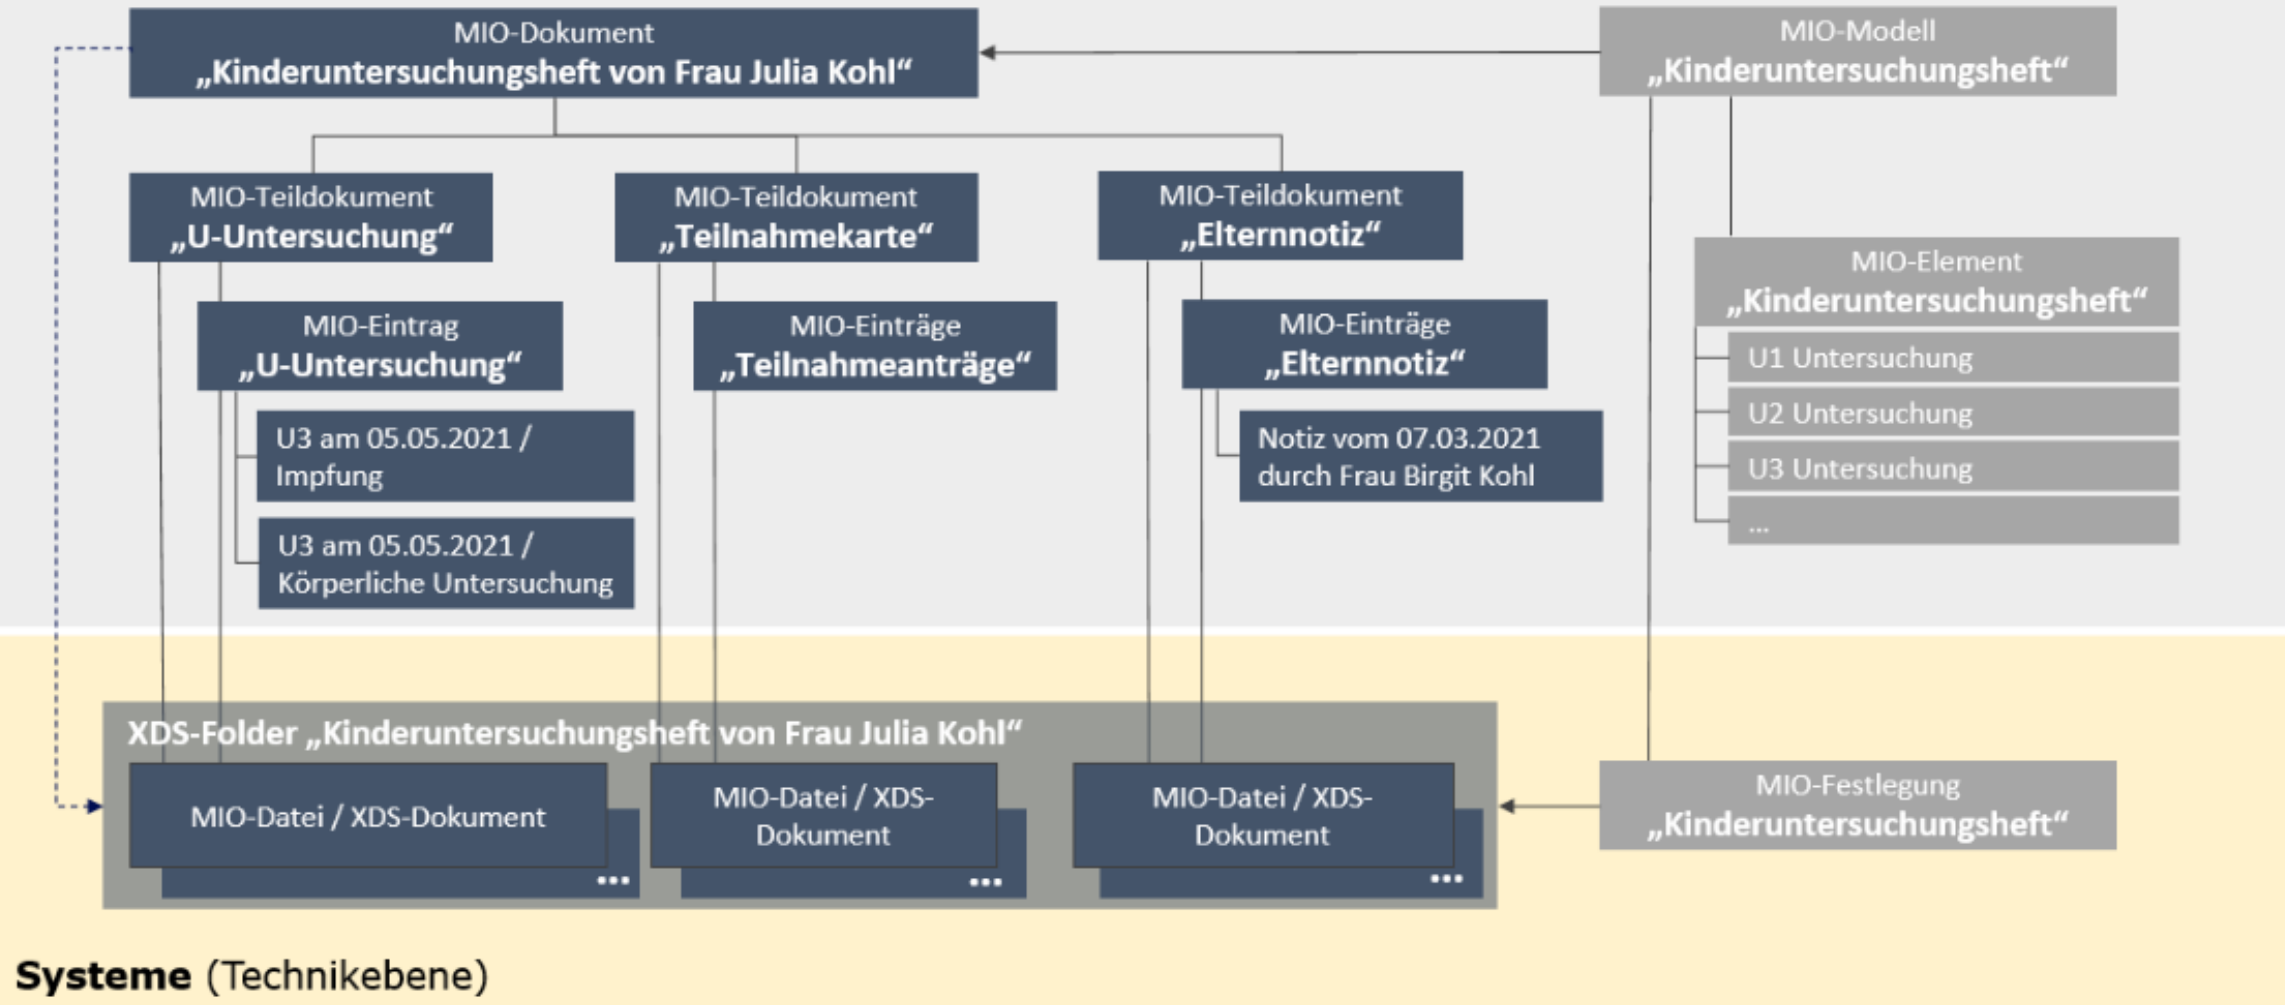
MIO-Dokument
„Kinderuntersuchungsheft von Frau Julia Kohl“

MIO-Modell
„Kinderuntersuchungsheft“

MIO-Teildokument
„U-Untersuchung“

MIO-Teildokument
„Teilnahmekarte“

MIO-Teildokument
„Elternnotiz“

MIO-Element
„Kinderuntersuchungsheft“

U1 Untersuchung

U2 Untersuchung

U3 Untersuchung

...

MIO-Eintrag
„U-Untersuchung“

MIO-Einträge
„Teilnahmeanträge“

MIO-Einträge
„Elternnotiz“

U3 am 05.05.2021 / Impfung

U3 am 05.05.2021 / Körperliche Untersuchung

Notiz vom 07.03.2021 durch Frau Birgit Kohl

XDS-Folder „Kinderuntersuchungsheft von Frau Julia Kohl“

MIO-Datei / XDS-Dokument

...

MIO-Datei / XDS-Dokument

...

MIO-Datei / XDS-Dokument

...

MIO-Festlegung
„Kinderuntersuchungsheft“

Systeme (Technikebene)